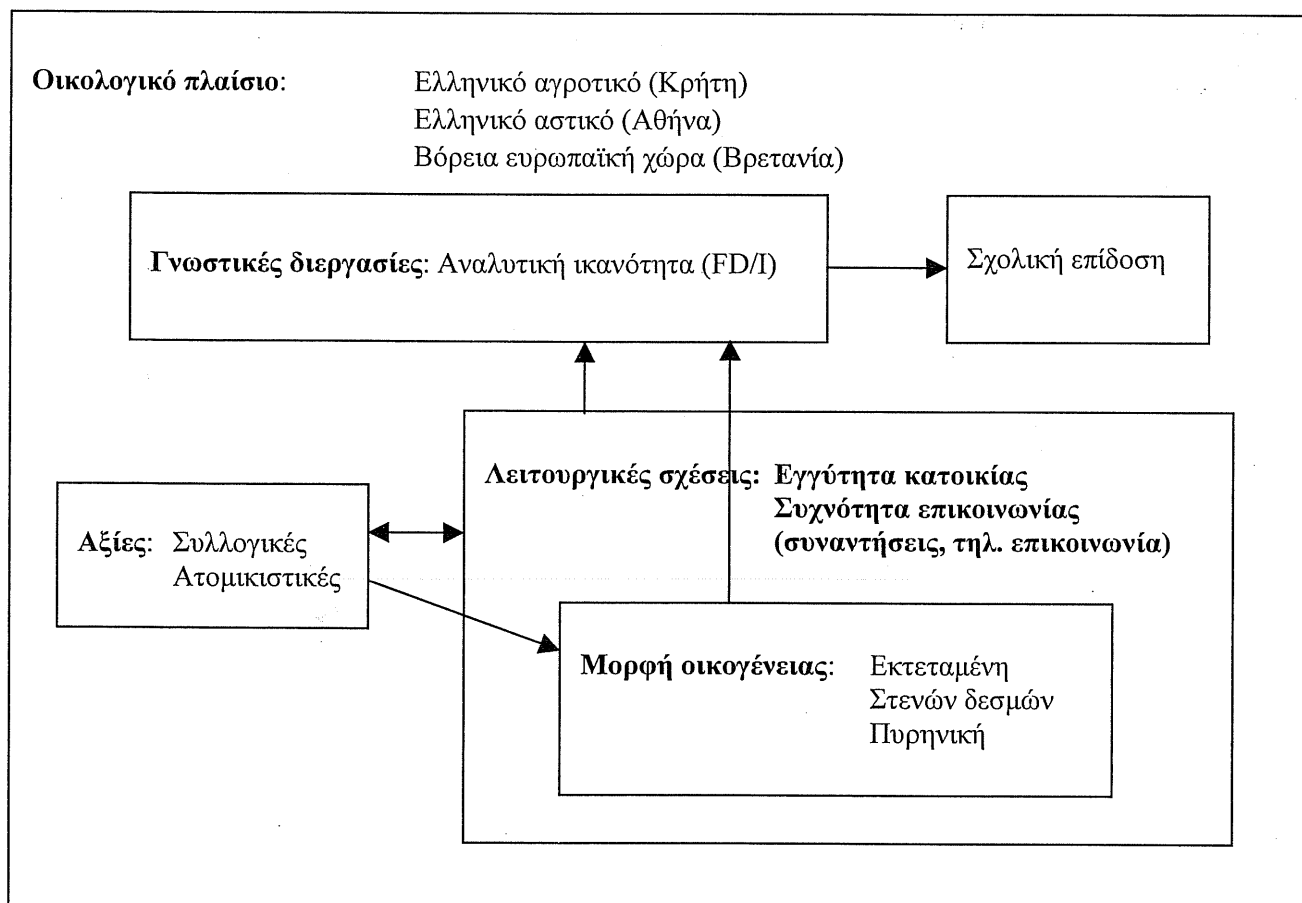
Οικολογικό πλαίσιο: Ελληνικό αγροτικό (Κρήτη)
Ελληνικό αστικό (Αθήνα)
Βόρεια ευρωπαϊκή χώρα (Βρετανία)

Γνωστικές διεργασίες: Αναλυτική ικανότητα (FD/I)

Σχολική επίδοση

Λειτουργικές σχέσεις: Εγγύτητα κατοικίας
Συχνότητα επικοινωνίας
(συναντήσεις, τηλ. επικοινωνία)

Αξίες: Συλλογικές
Ατομικιστικές

Μορφή οικογένειας: Εκτεταμένη
Στενών δεσμών
Πυρηνική